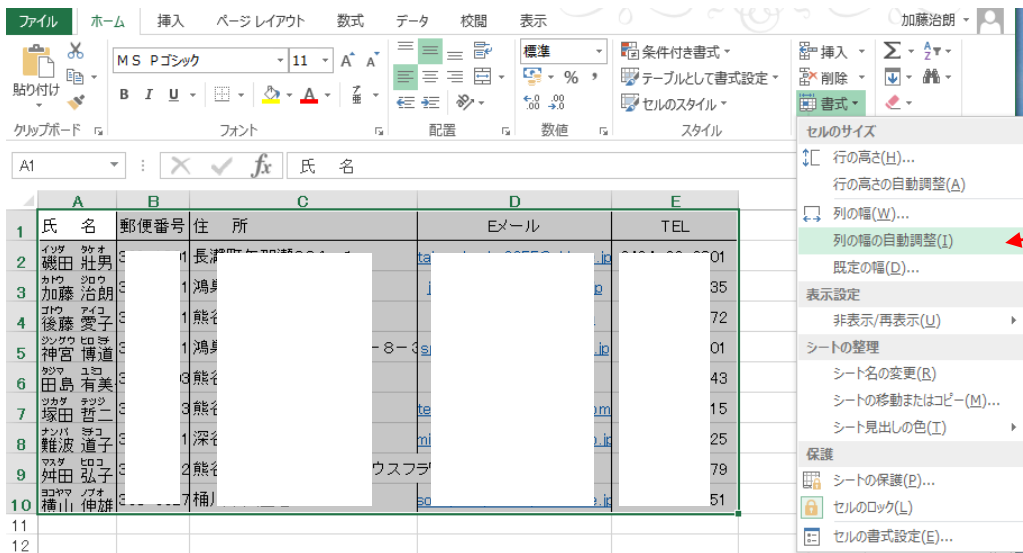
ファイル ホーム 挿入 ページ レイアウト 数式 データ 校閲 表示 加藤治朗

貼り付け クリップボード

ＭＳ Ｐゴシック 11 A A
B I U
フォント

配置

標準
% ,
数値

条件付き書式
テーブルとして書式設定
セルのスタイル
スタイル

挿入
削除
書式

セルのサイズ
行の高さ(H)...
行の高さの自動調整(A)
列の幅(W)...
列の幅の自動調整(I)
既定の幅(D)...
表示設定
非表示/再表示(U)
シートの整理
シート名の変更(R)
シートの移動またはコピー(M)...
シート見出しの色(T)
保護
シートの保護(P)...
セルのロック(L)
セルの書式設定(E)...

A1 氏 名

| | A | B | C | D | E |
|---|---|---|---|---|---|
| 1 | 氏 名 | 郵便番号 | 住 所 | Eメール | TEL |
| 2 | イソダ タケオ 磯田 壮男 | 3 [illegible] 1 | 長瀞町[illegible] | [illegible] | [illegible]01 |
| 3 | カトウ ジロウ 加藤 治朗 | 3 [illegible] 1 | 鴻巣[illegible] | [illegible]p | 35 |
| 4 | ゴトウ アイコ 後藤 愛子 | 3 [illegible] 1 | 熊谷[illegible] | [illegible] | 72 |
| 5 | ジングウ ヒロミチ 神宮 博道 | 3 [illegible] 1 | 鴻巣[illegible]ー８ー３ | s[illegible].jp | 01 |
| 6 | タジマ ユミ 田島 有美 | 3 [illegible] 3 | 熊谷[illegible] | | 43 |
| 7 | ツカダ テツジ 塚田 哲二 | 3 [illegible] 3 | 熊谷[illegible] | te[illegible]om | 15 |
| 8 | ナンバ ミチコ 難波 道子 | 3 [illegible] 1 | 深谷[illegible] | mi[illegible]p.jp | 25 |
| 9 | マスダ ヒロコ 舛田 弘子 | 3 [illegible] 2 | 熊谷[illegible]ウスフラ | | 79 |
| 10 | ヨコヤマ ノブオ 横山 伸雄 | 3 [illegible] 7 | 桶川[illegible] | so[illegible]e.jp | 51 |
| 11 | | | | | |
| 12 | | | | | |